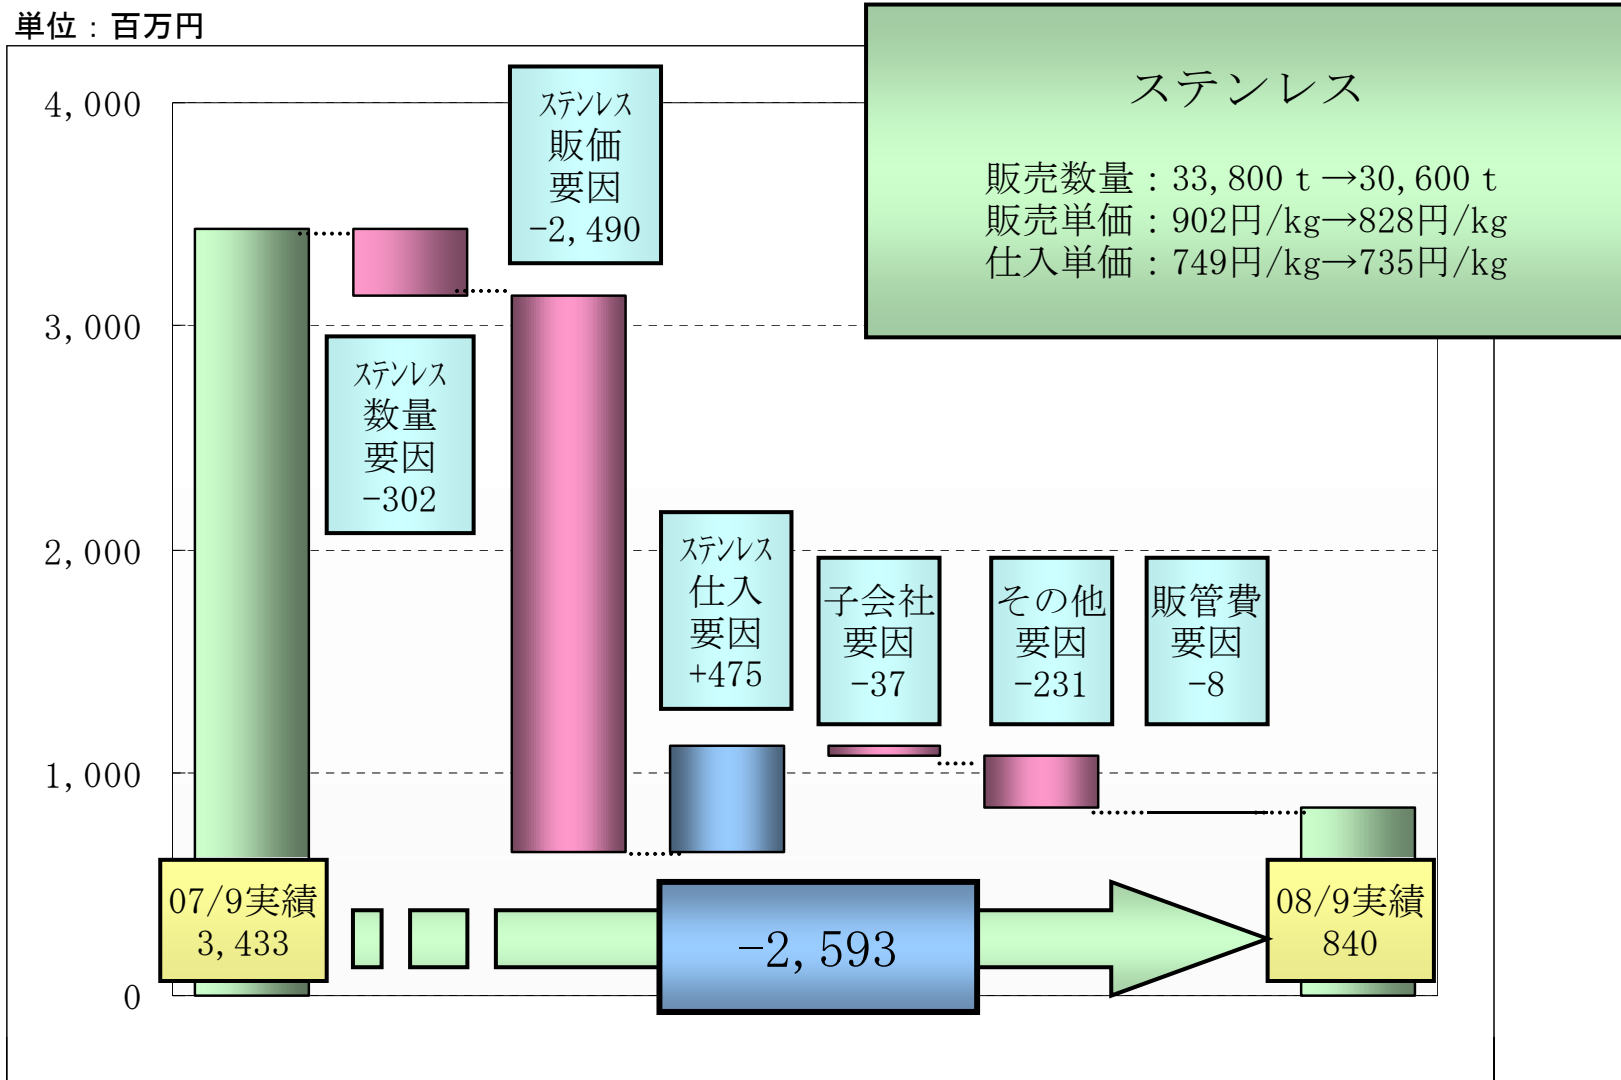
単位：百万円

ステンレス

販売数量：33, 800 t →30, 600 t
販売単価：902円/kg→828円/kg
仕入単価：749円/kg→735円/kg

4, 000
3, 000
2, 000
1, 000
0

ステンレス
販価
要因
−2, 490

ステンレス
数量
要因
−302

ステンレス
仕入
要因
+475

子会社
要因
−37

その他
要因
−231

販管費
要因
−8

07/9実績
3, 433

−2, 593

08/9実績
840